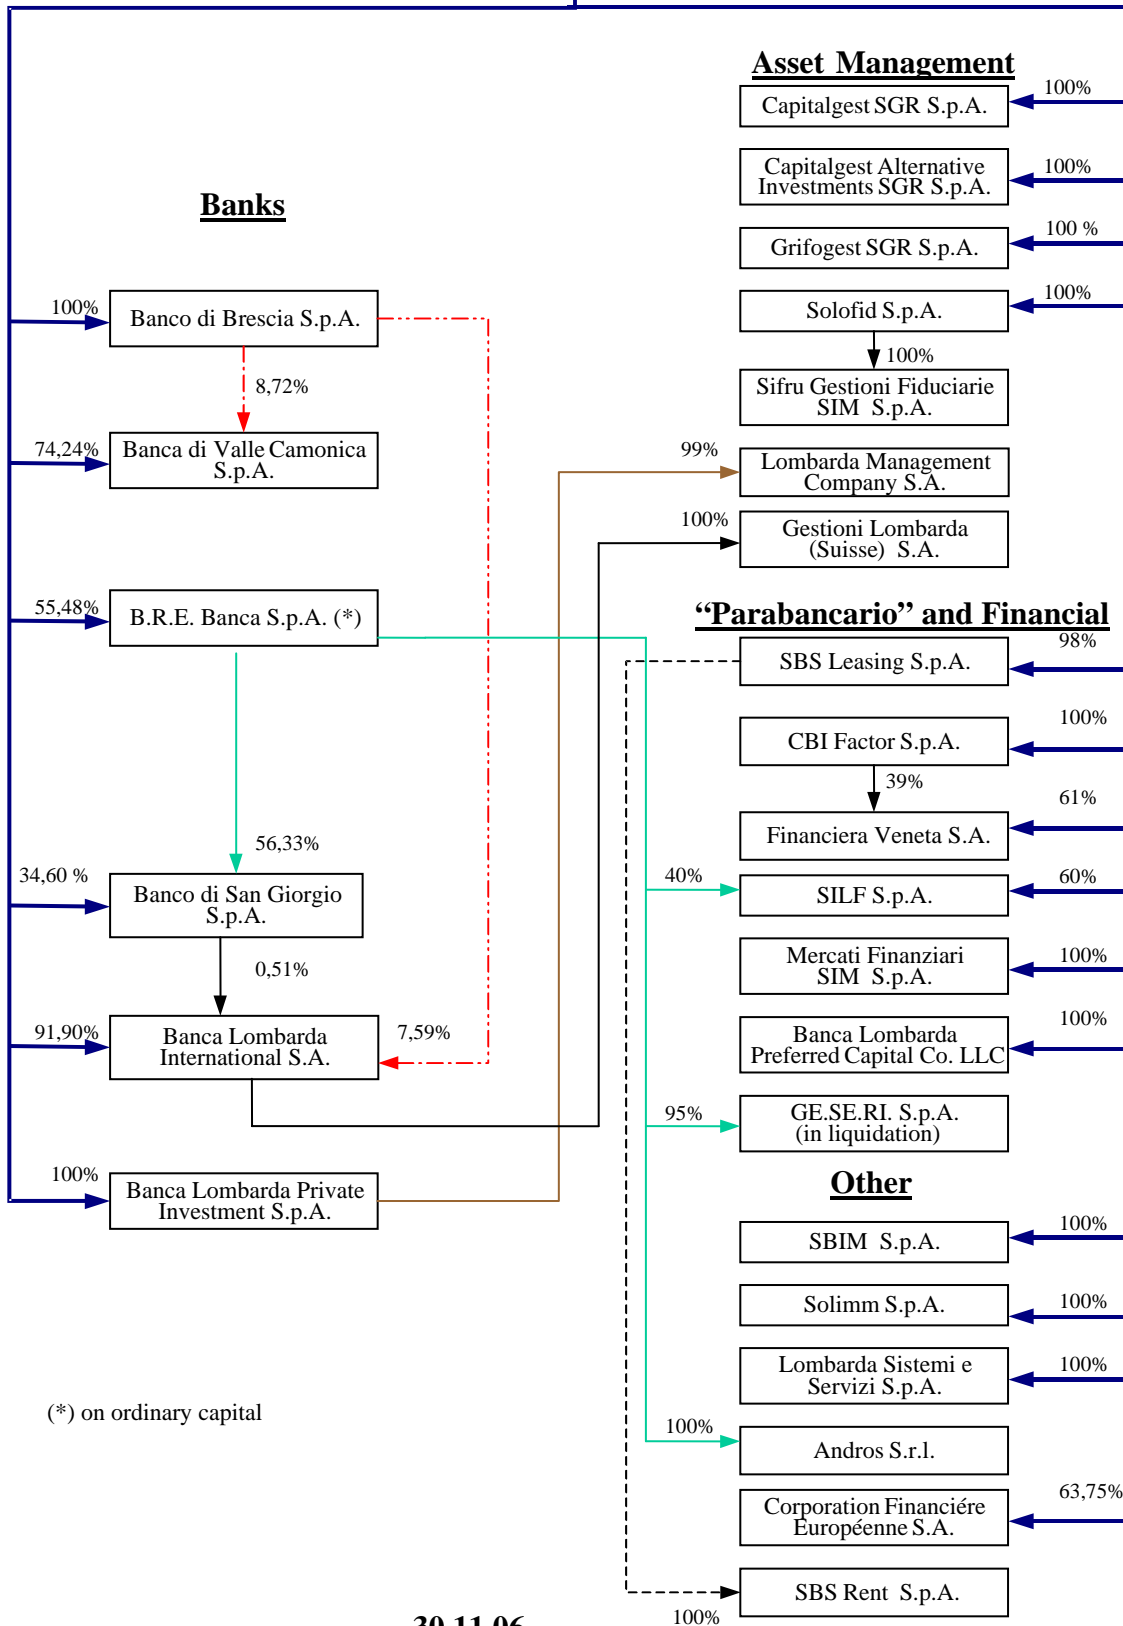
Asset Management

100%
Capitalgest SGR S.p.A.

100%
Capitalgest Alternative Investments SGR S.p.A.

Banks

100 %
Grifogest SGR S.p.A.

100%
Banco di Brescia S.p.A.

100%
Solofid S.p.A.

100%
Sifru Gestioni Fiduciarie SIM S.p.A.

8,72%

74,24%
Banca di Valle Camonica S.p.A.

99%
Lombarda Management Company S.A.

100%
Gestioni Lombarda (Suisse) S.A.

55,48%
B.R.E. Banca S.p.A. (*)

“Parabancario” and Financial

98%
SBS Leasing S.p.A.

100%
CBI Factor S.p.A.

39%

61%
Financiera Veneta S.A.

56,33%

34,60 %
Banco di San Giorgio S.p.A.

40%
60%
SILF S.p.A.

0,51%

100%
Mercati Finanziari SIM S.p.A.

91,90%
Banca Lombarda International S.A.

7,59%

100%
Banca Lombarda Preferred Capital Co. LLC

95%
GE.SE.RI. S.p.A. (in liquidation)

100%
Banca Lombarda Private Investment S.p.A.

Other

100%
SBIM S.p.A.

100%
Solimm S.p.A.

100%
Lombarda Sistemi e Servizi S.p.A.

(*) on ordinary capital

100%
Andros S.r.l.

63,75%
Corporation Financiére Européenne S.A.

SBS Rent S.p.A.
100%

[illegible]